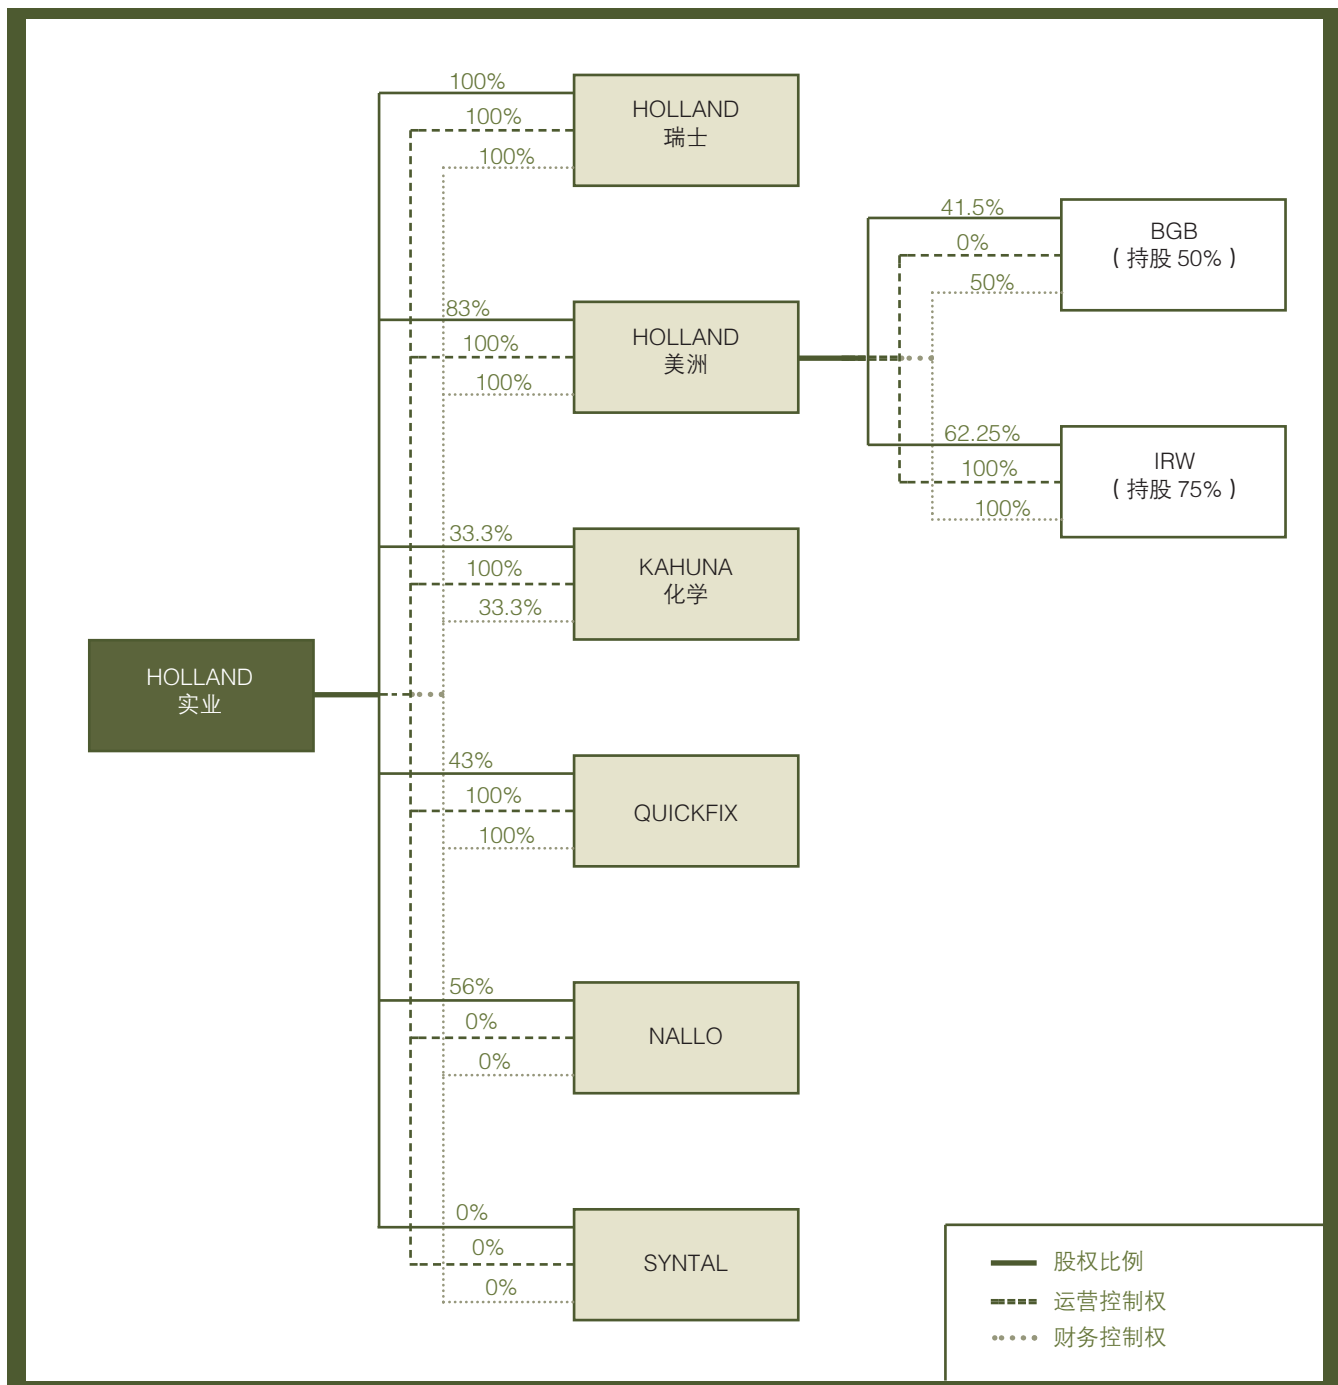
100%
100%
100%
HOLLAND
瑞士

41.5%
0%
50%
BGB
（持股 50%）

83%
100%
100%
HOLLAND
美洲

62.25%
100%
100%
IRW
（持股 75%）

33.3%
100%
33.3%
KAHUNA
化学

HOLLAND
实业

43%
100%
100%
QUICKFIX

56%
0%
0%
NALLO

0%
0%
0%
SYNTAL

股权比例
运营控制权
财务控制权